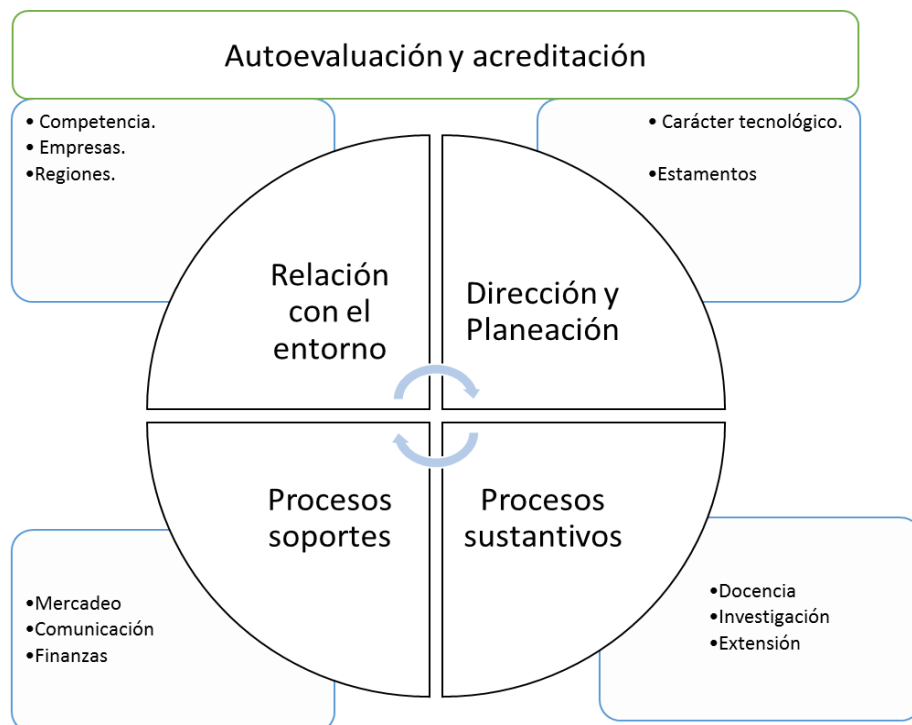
Autoevaluación y acreditación

• Competencia.
• Empresas.
•Regiones.

• Carácter tecnológico.

•Estamentos

Relación con el entorno

Dirección y Planeación

Procesos soportes

Procesos sustantivos

•Mercadeo
•Comunicación
•Finanzas

•Docencia
•Investigación
•Extensión